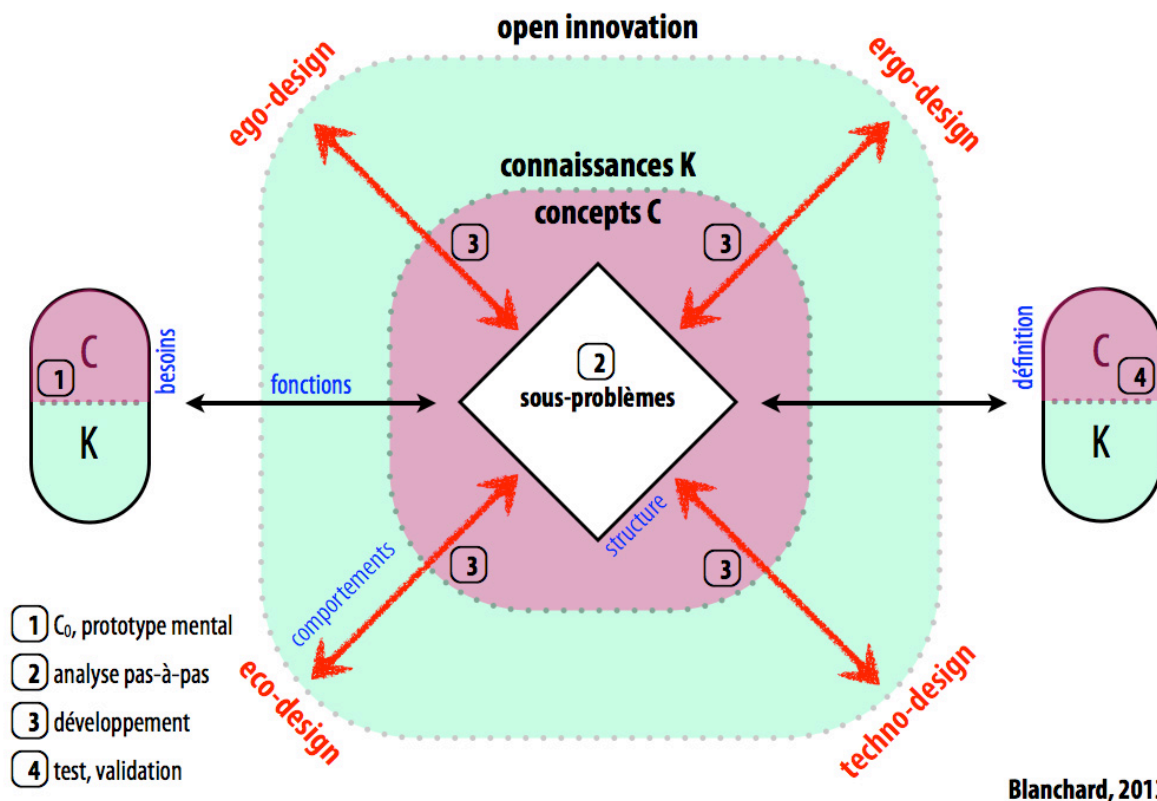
open innovation

ego-design

ergo-design

connaissances K

concepts C

3

3

C

1

besoins

K

fonctions

2
sous-problèmes

définition

C
4

K

comportements

structure

3

3

1 $C_0$, prototype mental

2 analyse pas-à-pas

3 développement

4 test, validation

eco-design

techno-design

Blanchard, 201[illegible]